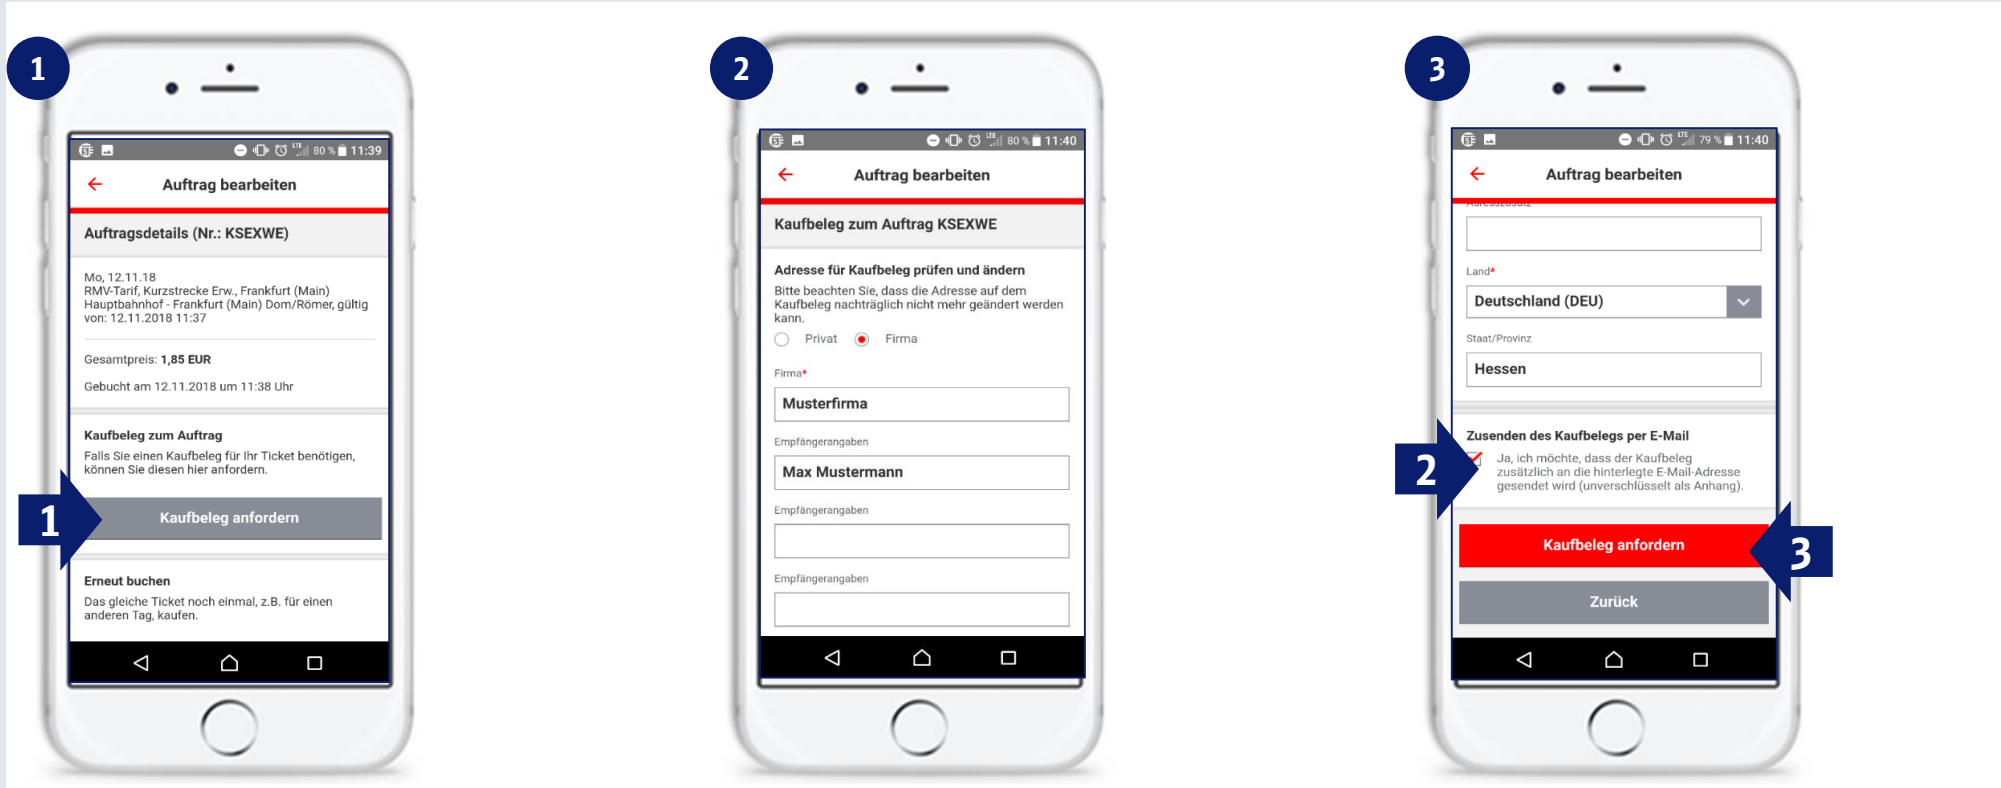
1

80 % 11:39

Auftrag bearbeiten

Auftragsdetails (Nr.: KSEXWE)

Mo, 12.11.18
RMV-Tarif, Kurzstrecke Erw., Frankfurt (Main) Hauptbahnhof - Frankfurt (Main) Dom/Römer, gültig von: 12.11.2018 11:37

Gesamtpreis: 1,85 EUR

Gebucht am 12.11.2018 um 11:38 Uhr

Kaufbeleg zum Auftrag

Falls Sie einen Kaufbeleg für Ihr Ticket benötigen, können Sie diesen hier anfordern.

1

Kaufbeleg anfordern

Erneut buchen

Das gleiche Ticket noch einmal, z.B. für einen anderen Tag, kaufen.

2

80 % 11:40

Auftrag bearbeiten

Kaufbeleg zum Auftrag KSEXWE

Adresse für Kaufbeleg prüfen und ändern

Bitte beachten Sie, dass die Adresse auf dem Kaufbeleg nachträglich nicht mehr geändert werden kann.

Privat Firma

Firma*

Musterfirma

Empfängerangaben

Max Mustermann

Empfängerangaben

Empfängerangaben

3

79 % 11:40

Auftrag bearbeiten

Land*

Deutschland (DEU)

Staat/Provinz

Hessen

Zusenden des Kaufbelegs per E-Mail

2

Ja, ich möchte, dass der Kaufbeleg zusätzlich an die hinterlegte E-Mail-Adresse gesendet wird (unverschlüsselt als Anhang).

Kaufbeleg anfordern

3

Zurück